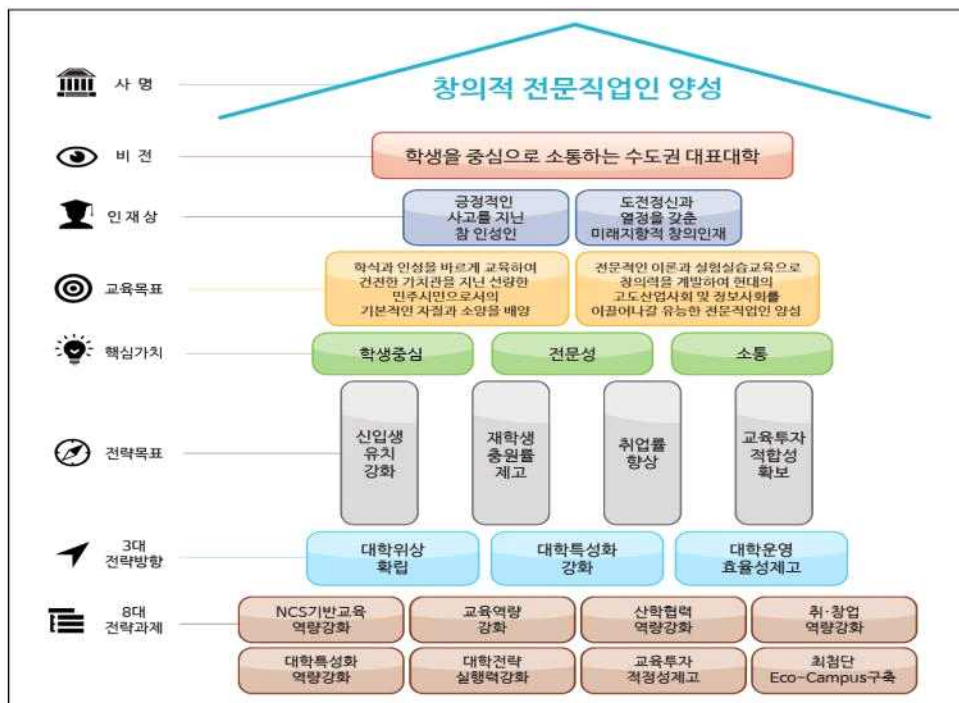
사 명

창의적 전문직업인 양성

비 전

학생을 중심으로 소통하는 수도권 대표대학

인 재 상

긍정적인 사고를 지닌 참 인성인

도전정신과 열정을 갖춘 미래지향적 창의인재

교육목표

학식과 인성을 바르게 교육하여 건전한 가치관을 지닌 선량한 민주시민으로서의 기본적인 자질과 소양을 배양

전문적인 이론과 실험실습교육으로 창의력을 계발하여 현대의 고도산업사회 및 정보사회를 이끌어나갈 유능한 전문직업인 양성

핵심가치

학생중심

전문성

소통

전략목표

신입생 유치 강화

재학생 충원률 제고

취업률 향상

교육투자 적합성 확보

3대 전략방향

대학위상 확립

대학특성화 강화

대학운영 효율성제고

8대 전략과제

NCS기반교육 역량강화

교육역량 강화

산학협력 역량강화

취·창업 역량강화

대학특성화 역량강화

대학전략 실행력강화

교육투자 적정성제고

최첨단 Eco-Campus구축